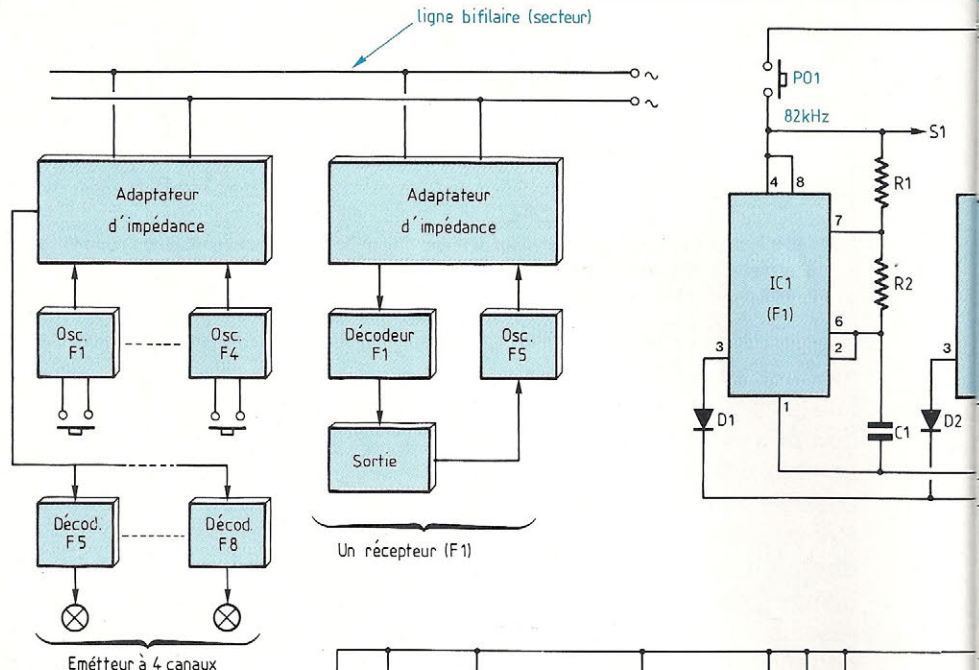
ligne bifilaire (secteur)

Adaptateur d'impédance

Osc. F1

Osc. F4

Décod. F5

Décod. F8

Emetteur à 4 canaux

Adaptateur d'impédance

Décodeur F1

Osc. F5

Sortie

Un récepteur (F1)

P01

82kHz

S1

4

8

7

R1

R2

IC1 (F1)

6

2

3

1

D1

C1

3

D2